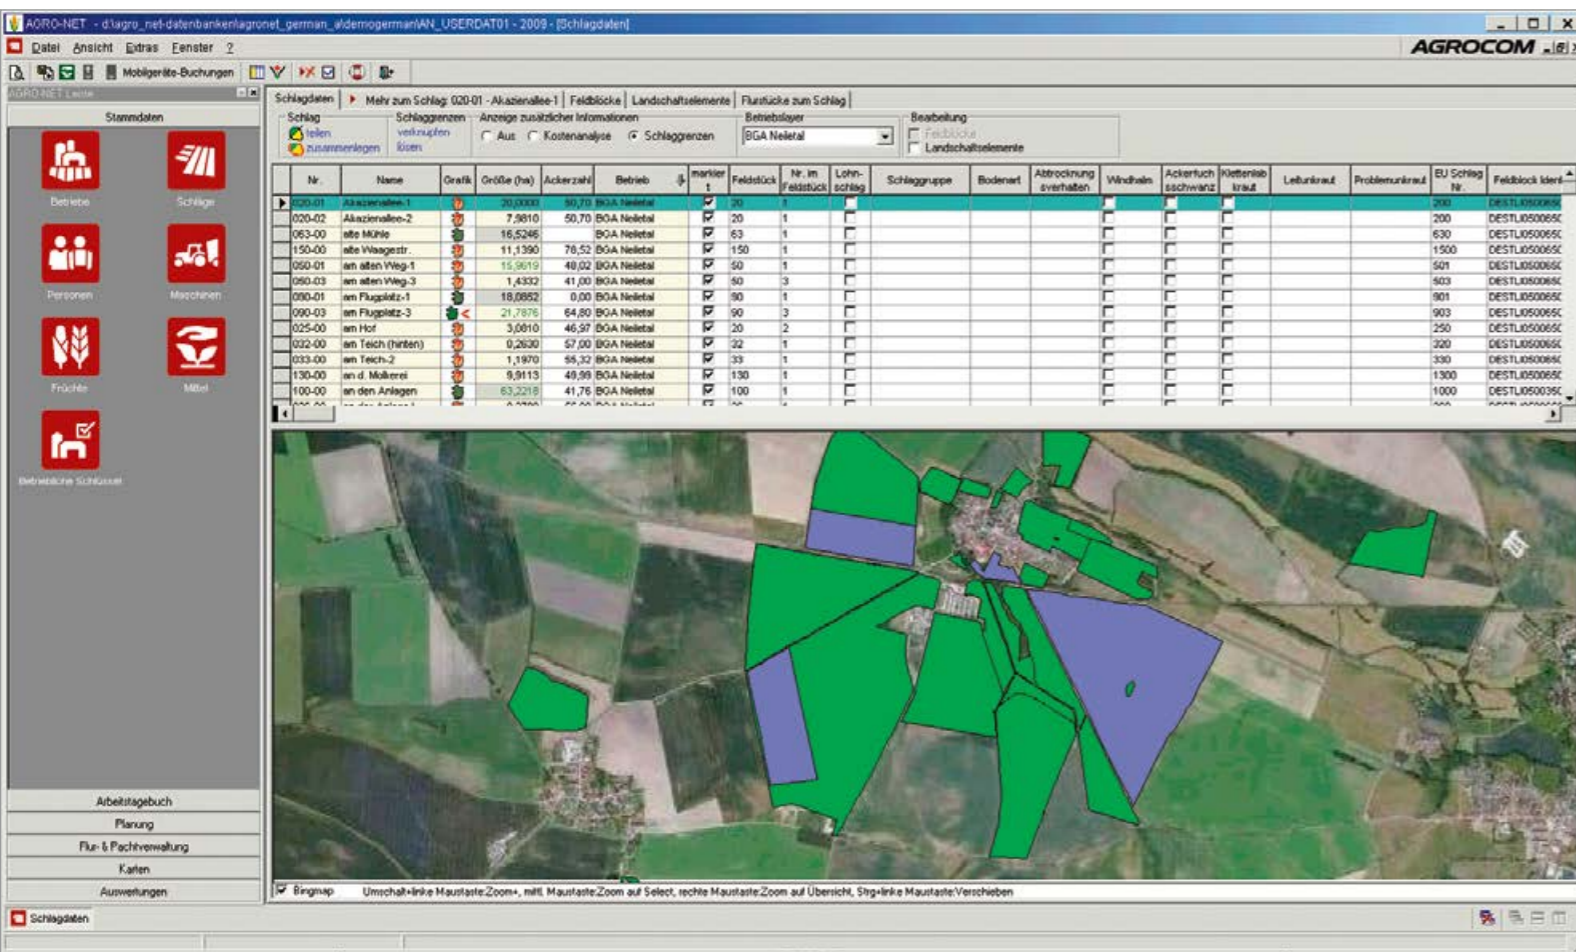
AGRO-NET - d:\agro_net-datenbanken\agronet_german_alder\german\AN_USERDAT01 - 2009 - [Schlagdaten]

Datei Ansicht Extras Fenster ?

AGROCOM

Mobilgeräte-Buchungen

AGRO-NET Leiste

Stammdaten

Betriebe
Schläge
Personen
Maschinen
Früchte
Mittel
Betriebliche Schlüssel

Arbeitstagebuch
Planung
Flur- & Pachtverwaltung
Karten
Auswertungen

Schlagdaten | Mehr zum Schlag: 020-01 - Akazienallee-1 | Feldblöcke | Landschaftselemente | Flurstücke zum Schlag

Schlag: teilen, zusammenlegen
Schlaggrenzen: verknüpfen, lösen
Anzeige zusätzlicher Informationen: Aus, Kostenanalyse, Schlaggrenzen
Betriebslayer: BGA Neiletal
Bearbeitung: Feldblöcke, Landschaftselemente

| Nr. | Name | Grafik | Größe (ha) | Ackerzahl | Betrieb | markiert | Feldstück | Nr. im Feldstück | Lohnschlag | Schlaggruppe | Bodenart | Abtrocknungsverhalten | Windhalm | Ackerfuchsschwanz | Klettenlabkraut | Leitunkraut | Problemunkraut | EU Schlag Nr. | Feldblock Ident |
|---|---|---|---|---|---|---|---|---|---|---|---|---|---|---|---|---|---|---|---|
| 020-01 | Akazienallee-1 | | 20,0000 | 50,70 | BGA Neiletal | | 20 | 1 | | | | | | | | | | 200 | DESTLI050065 |
| 020-02 | Akazienallee-2 | | 7,9810 | 50,70 | BGA Neiletal | | 20 | 1 | | | | | | | | | | 200 | DESTLI050065 |
| 063-00 | alte Mühle | | 16,5246 | | BGA Neiletal | | 63 | 1 | | | | | | | | | | 630 | DESTLI050065 |
| 150-00 | alte Waagestr. | | 11,1390 | 78,52 | BGA Neiletal | | 150 | 1 | | | | | | | | | | 1500 | DESTLI050065 |
| 050-01 | am alten Weg-1 | | 15,9619 | 48,02 | BGA Neiletal | | 50 | 1 | | | | | | | | | | 501 | DESTLI050065 |
| 050-03 | am alten Weg-3 | | 1,4332 | 41,00 | BGA Neiletal | | 50 | 3 | | | | | | | | | | 503 | DESTLI050065 |
| 090-01 | am Flugplatz-1 | | 18,0852 | 0,00 | BGA Neiletal | | 90 | 1 | | | | | | | | | | 901 | DESTLI050065 |
| 090-03 | am Flugplatz-3 | | 21,7876 | 64,80 | BGA Neiletal | | 90 | 3 | | | | | | | | | | 903 | DESTLI050065 |
| 025-00 | am Hof | | 3,0810 | 46,97 | BGA Neiletal | | 20 | 2 | | | | | | | | | | 250 | DESTLI050065 |
| 032-00 | am Teich (hinten) | | 0,2630 | 57,00 | BGA Neiletal | | 32 | 1 | | | | | | | | | | 320 | DESTLI050065 |
| 033-00 | am Teich-2 | | 1,1970 | 55,32 | BGA Neiletal | | 33 | 1 | | | | | | | | | | 330 | DESTLI050065 |
| 130-00 | an d. Molkerei | | 9,9113 | 49,99 | BGA Neiletal | | 130 | 1 | | | | | | | | | | 1300 | DESTLI050065 |
| 100-00 | an den Anlagen | | 63,2218 | 41,76 | BGA Neiletal | | 100 | 1 | | | | | | | | | | 1000 | DESTLI050035 |

Bingmap   Umschalt+linke Maustaste:Zoom+, mittl. Maustaste:Zoom auf Select, rechte Maustaste:Zoom auf Übersicht, Strg+linke Maustaste:Verschieben

Schlagdaten